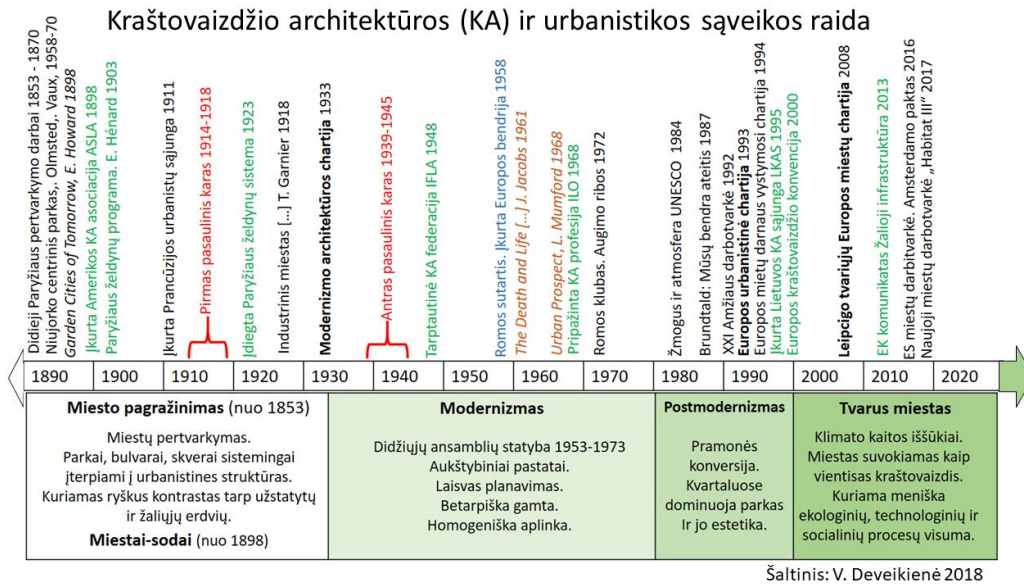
Kraštovaizdžio architektūros (KA) ir urbanistikos sąveikos raida

Didieji Paryžiaus pertvarkymo darbai 1853 - 1870
Niujorko centrinis parkas, Olmsted, Vaux, 1958-70
Garden Cities of Tomorrow, E. Howard 1898
Įkurta Amerikos KA asociacija ASLA 1898
Paryžiaus želdynų programa. E. Hénard 1903
Įkurta Prancūzijos urbanistų sąjunga 1911
Pirmas pasaulinis karas 1914-1918
Įdiegta Paryžiaus želdynų sistema 1923
Industrinis miestas […] T. Garnier 1918
Modernizmo architektūros chartija 1933
Antras pasaulinis karas 1939-1945
Tarptautinė KA federacija IFLA 1948
Romos sutartis. Įkurta Europos bendrija 1958
The Death and Life […] J. Jacobs 1961
Urban Prospect, L. Mumford 1968
Pripažinta KA profesija ILO 1968
Romos klubas. Augimo ribos 1972
Žmogus ir atmosfera UNESCO 1984
Brundtland: Mūsų bendra ateitis 1987
XXI Amžiaus darbotvarkė 1992
Europos urbanistinė chartija 1993
Europos miestų darnaus vystymosi chartija 1994
Įkurta Lietuvos KA sąjunga LKAS 1995
Europos kraštovaizdžio konvencija 2000
Leipcigo tvariųjų Europos miestų chartija 2008
EK komunikatas Žalioji infrastruktūra 2013
ES miestų darbotvarkė. Amsterdamo paktas 2016
Naujoji miestų darbotvarkė „Habitat III" 2017

| 1890 | 1900 | 1910 | 1920 | 1930 | 1940 | 1950 | 1960 | 1970 | 1980 | 1990 | 2000 | 2010 | 2020 |
|---|---|---|---|---|---|---|---|---|---|---|---|---|---|

Miesto pagražinimas (nuo 1853)
Miestų pertvarkymas. Parkai, bulvarai, skverai sistemingai įterpiami į urbanistines struktūras. Kuriamas ryškus kontrastas tarp užstatytų ir žaliųjų erdvių.
Miestai-sodai (nuo 1898)

Modernizmas
Didžiųjų ansamblių statyba 1953-1973
Aukštybiniai pastatai.
Laisvas planavimas.
Betarpiška gamta.
Homogeniška aplinka.

Postmodernizmas
Pramonės konversija.
Kvartaluose dominuoja parkas Ir jo estetika.

Tvarus miestas
Klimato kaitos iššūkiai.
Miestas suvokiamas kaip vientisas kraštovaizdis.
Kuriama meniška ekologinių, technologinių ir socialinių procesų visuma.

Šaltinis: V. Deveikienė 2018